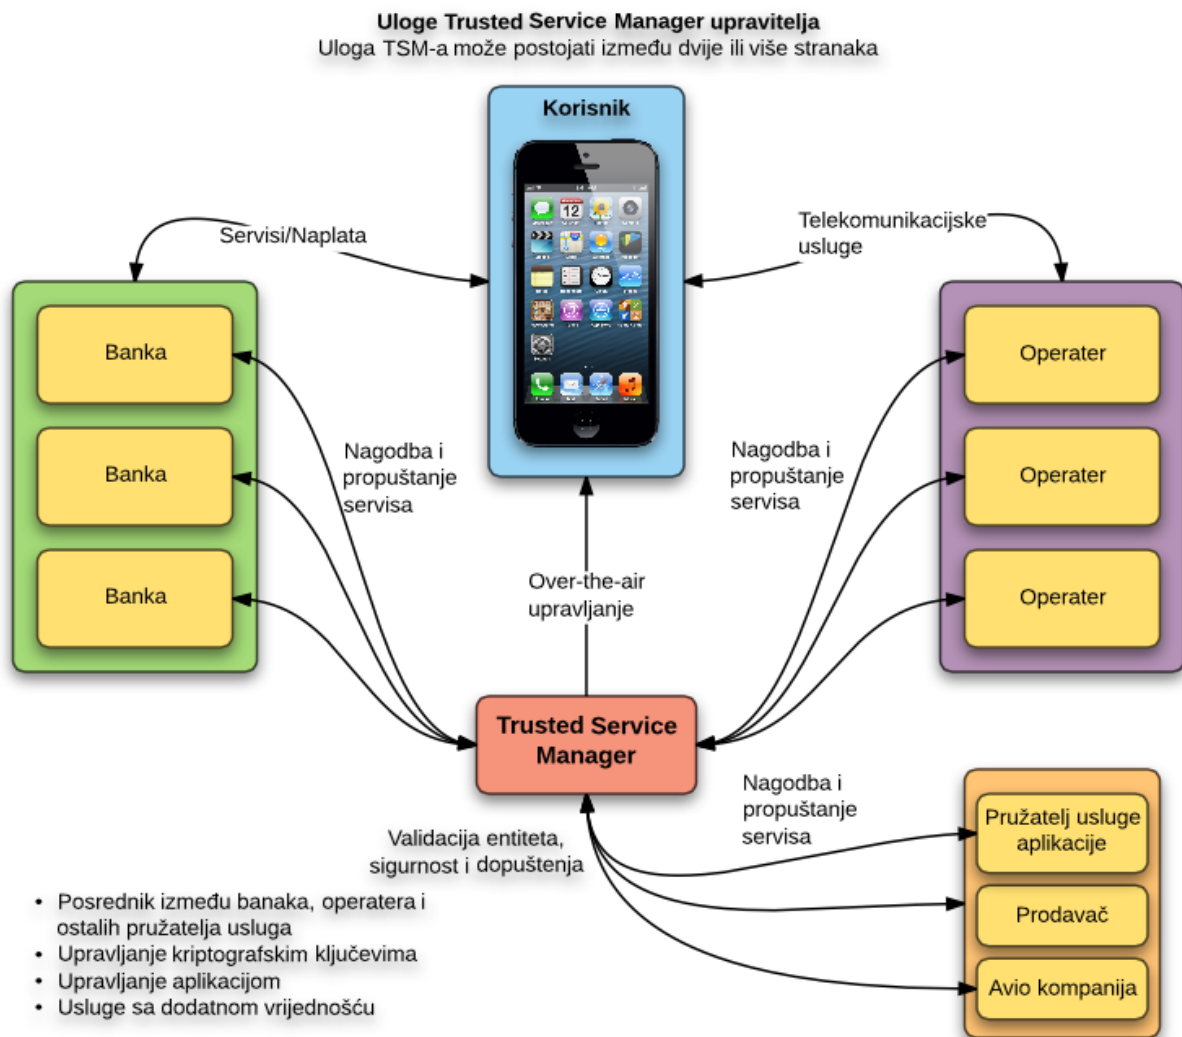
Uloge Trusted Service Manager upravitelja
Uloga TSM-a može postojati između dvije ili više stranaka

Korisnik

Servisi/Naplata

Telekomunikacijske usluge

Banka

Banka

Banka

Nagodba i propuštanje servisa

Nagodba i propuštanje servisa

Operater

Operater

Operater

Over-the-air upravljanje

Trusted Service Manager

Nagodba i propuštanje servisa

Validacija entiteta, sigurnost i dopuštenja

Pružatelj usluge aplikacije

Prodavač

Avio kompanija

• Posrednik između banaka, operatera i ostalih pružatelja usluga
• Upravljanje kriptografskim ključevima
• Upravljanje aplikacijom
• Usluge sa dodatnom vrijednošću